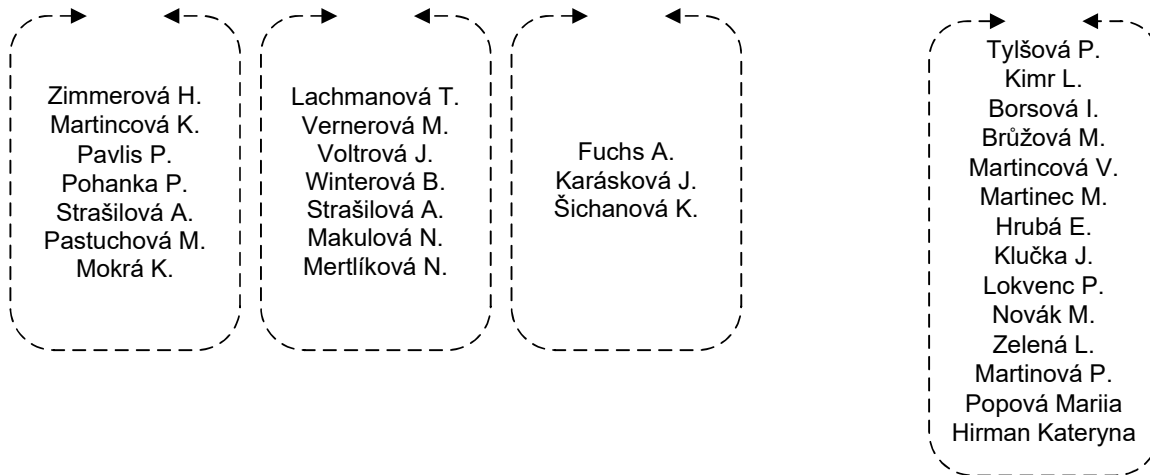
Zimmerová H.
Martincová K.
Pavlis P.
Pohanka P.
Strašilová A.
Pastuchová M.
Mokrá K.

Lachmanová T.
Vernerová M.
Voltrová J.
Winterová B.
Strašilová A.
Makulová N.
Mertlíková N.

Fuchs A.
Karásková J.
Šichanová K.

Tylšová P.
Kimr L.
Borsová I.
Brůžová M.
Martincová V.
Martinec M.
Hrubá E.
Klučka J.
Lokvenc P.
Novák M.
Zelená L.
Martinová P.
Popová Mariia
Hirman Kateryna